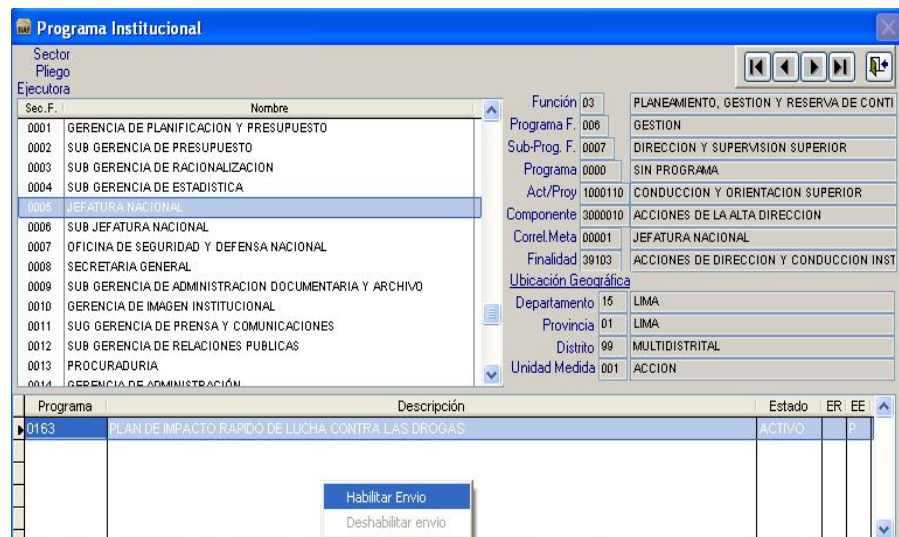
Programa Institucional

Sector
Pliego
Ejecutora

| Sec.F. | Nombre |
|---|---|
| 0001 | GERENCIA DE PLANIFICACION Y PRESUPUESTO |
| 0002 | SUB GERENCIA DE PRESUPUESTO |
| 0003 | SUB GERENCIA DE RACIONALIZACION |
| 0004 | SUB GERENCIA DE ESTADISTICA |
| 0005 | JEFATURA NACIONAL |
| 0006 | SUB JEFATURA NACIONAL |
| 0007 | OFICINA DE SEGURIDAD Y DEFENSA NACIONAL |
| 0008 | SECRETARIA GENERAL |
| 0009 | SUB GERENCIA DE ADMINISTRACION DOCUMENTARIA Y ARCHIVO |
| 0010 | GERENCIA DE IMAGEN INSTITUCIONAL |
| 0011 | SUG GERENCIA DE PRENSA Y COMUNICACIONES |
| 0012 | SUB GERENCIA DE RELACIONES PUBLICAS |
| 0013 | PROCURADURIA |
| 0014 | GERENCIA DE ADMINISTRACIÓN |

Función 03 PLANEAMIENTO, GESTION Y RESERVA DE CONTI
Programa F. 006 GESTION
Sub-Prog. F. 0007 DIRECCION Y SUPERVISION SUPERIOR
Programa 0000 SIN PROGRAMA
Act/Proy 1000110 CONDUCCION Y ORIENTACION SUPERIOR
Componente 3000010 ACCIONES DE LA ALTA DIRECCION
Correl.Meta 00001 JEFATURA NACIONAL
Finalidad 39103 ACCIONES DE DIRECCION Y CONDUCCION INST
Ubicación Geográfica
Departamento 15 LIMA
Provincia 01 LIMA
Distrito 99 MULTIDISTRITAL
Unidad Medida 001 ACCION

| Programa | Descripción | Estado | ER | EE |
|---|---|---|---|---|
| 0163 | PLAN DE IMPACTO RAPIDO DE LUCHA CONTRA LAS DROGAS | ACTIVO | | P |

Habilitar Envio
Deshabilitar envio